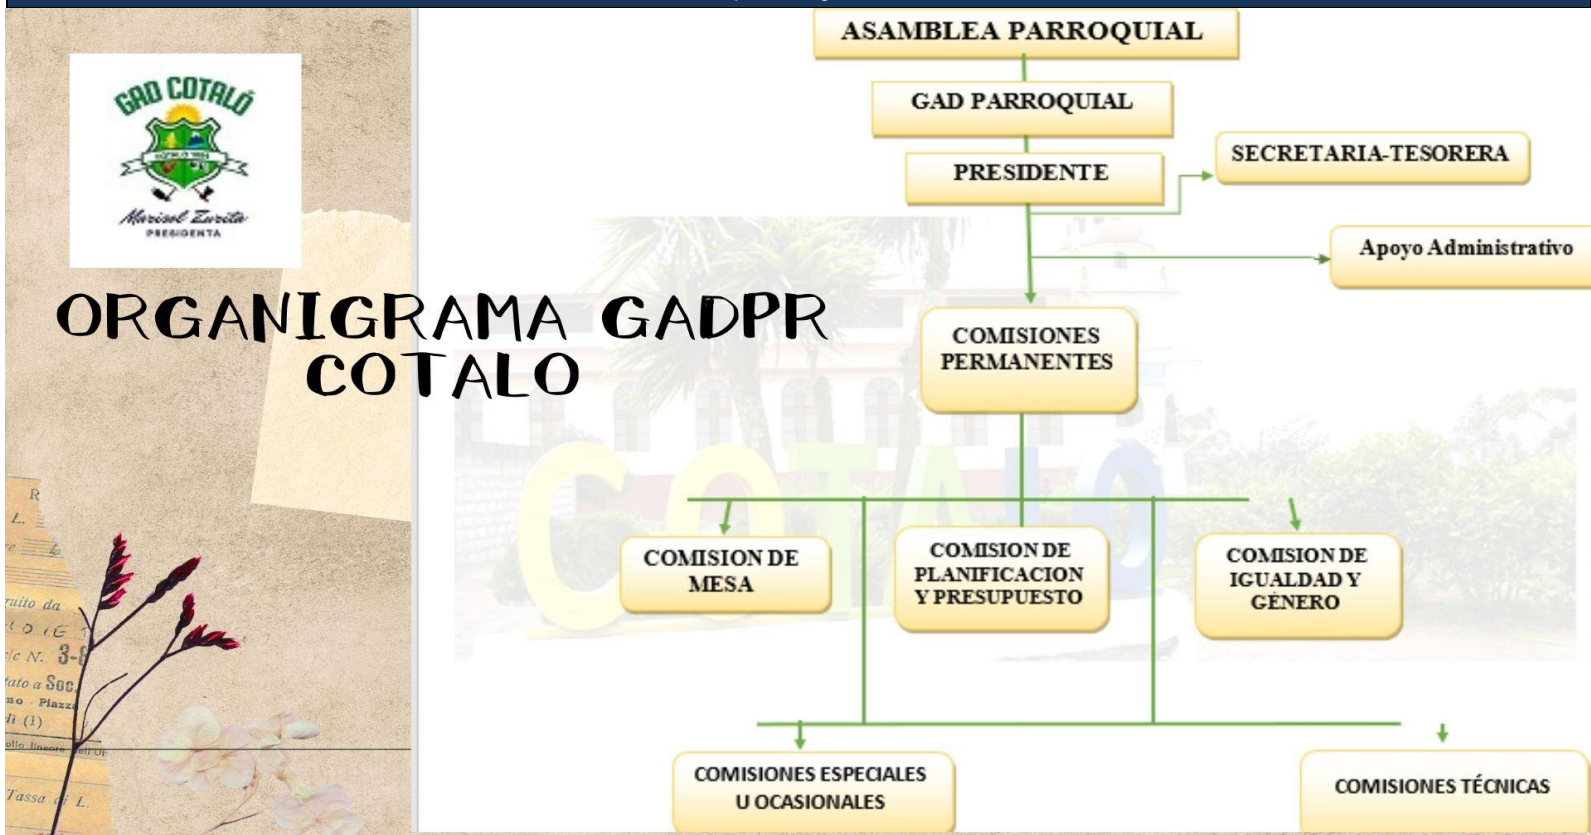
GAD COTALÓ

Marisol Zurita
PRESIDENTA

ORGANIGRAMA GADPR COTALO

ASAMBLEA PARROQUIAL

GAD PARROQUIAL

PRESIDENTE

SECRETARIA-TESORERA

Apoyo Administrativo

COMISIONES PERMANENTES

COMISION DE MESA

COMISION DE PLANIFICACION Y PRESUPUESTO

COMISION DE IGUALDAD Y GÉNERO

COMISIONES ESPECIALES U OCASIONALES

COMISIONES TÉCNICAS

COTALO